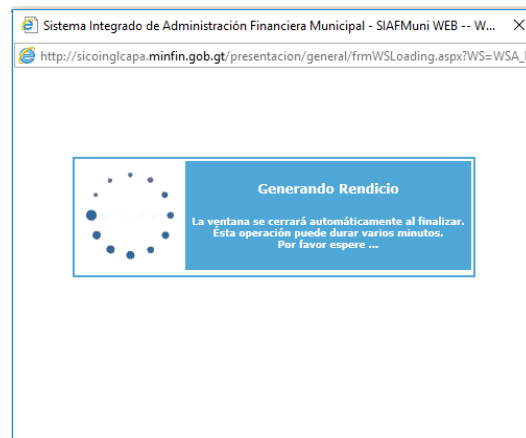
Sistema Integrado de Administración Financiera Municipal - SIAFMuni WEB -- W...

http://sicoinglcapa.minfin.gob.gt/presentacion/general/frmWSLoading.aspx?WS=WSA_

Generando Rendicio

La ventana se cerrará automáticamente al finalizar.
Ésta operación puede durar varios minutos.
Por favor espere ...